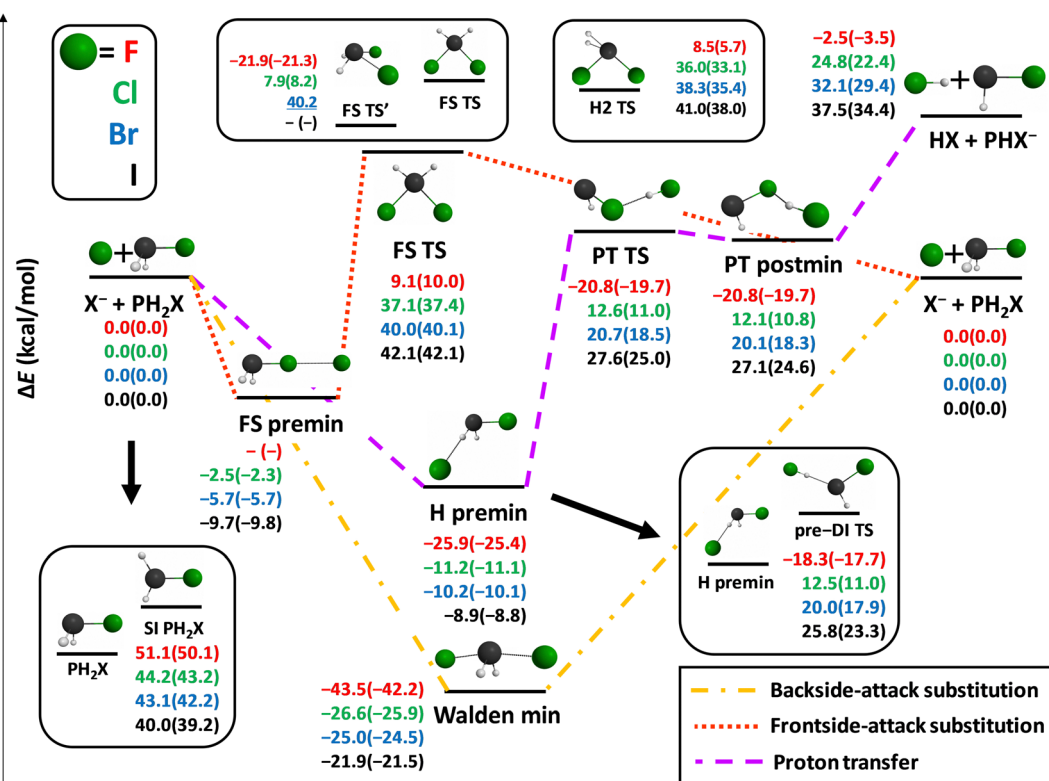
= F
Cl
Br
I

−21.9(−21.3)
7.9(8.2)
40.2
− (−)
FS TS'
FS TS

8.5(5.7)
36.0(33.1)
38.3(35.4)
41.0(38.0)
H2 TS

−2.5(−3.5)
24.8(22.4)
32.1(29.4)
37.5(34.4)
HX + PHX⁻

$\Delta E$ (kcal/mol)

X⁻ + PH₂X
0.0(0.0)
0.0(0.0)
0.0(0.0)
0.0(0.0)

FS TS
9.1(10.0)
37.1(37.4)
40.0(40.1)
42.1(42.1)

PT TS
−20.8(−19.7)
12.6(11.0)
20.7(18.5)
27.6(25.0)

PT postmin
−20.8(−19.7)
12.1(10.8)
20.1(18.3)
27.1(24.6)

X⁻ + PH₂X
0.0(0.0)
0.0(0.0)
0.0(0.0)
0.0(0.0)

FS premin
− (−)
−2.5(−2.3)
−5.7(−5.7)
−9.7(−9.8)

H premin
−25.9(−25.4)
−11.2(−11.1)
−10.2(−10.1)
−8.9(−8.8)

H premin
pre−DI TS
−18.3(−17.7)
12.5(11.0)
20.0(17.9)
25.8(23.3)

PH₂X
SI PH₂X
51.1(50.1)
44.2(43.2)
43.1(42.2)
40.0(39.2)

−43.5(−42.2)
−26.6(−25.9)
−25.0(−24.5)
−21.9(−21.5)
Walden min

Backside-attack substitution
Frontside-attack substitution
Proton transfer